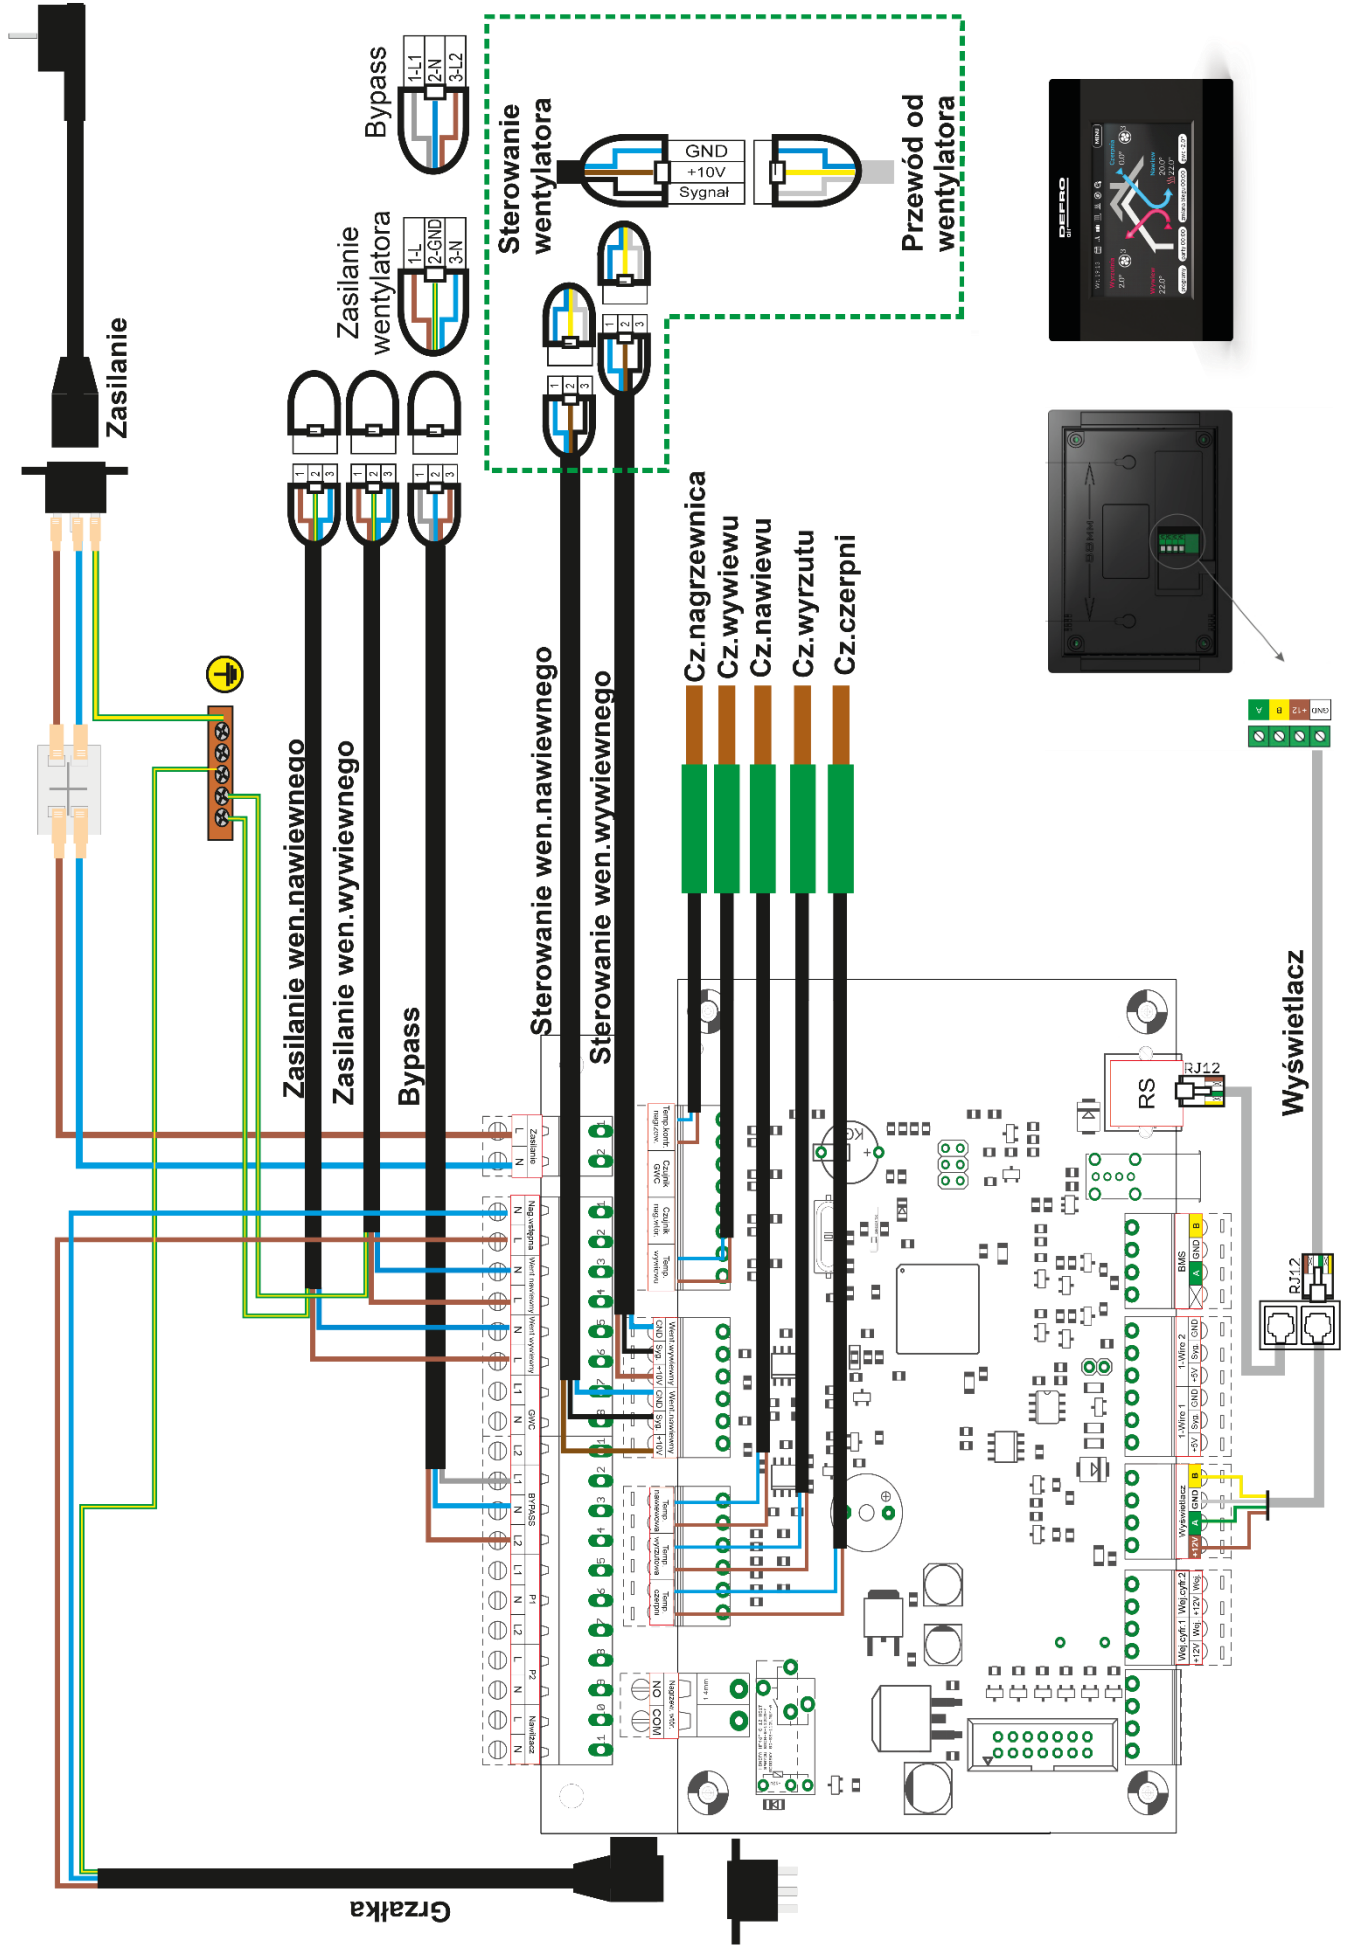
Zasilanie

Bypass
1-L1
2-N
3-L2

Zasilanie wentylatora
1-L
2-GND
3-N

Sterowanie wentylatora
GND
+10V
Sygnał

Przewód od wentylatora

1 2 3

Zasilanie wen.nawiewnego
Zasilanie wen.wywiewnego
Bypass
Sterowanie wen.nawiewnego
Sterowanie wen.wywiewnego

Cz.nagrzewnica
Cz.wywiewu
Cz.nawiewu
Cz.wyrzutu
Cz.czerpni

Wyświetlacz

DEFRO

RS
RJ12
RJ12

A B +12 GND

Zasilanie L N
Nag.wstępna N L
Went.nawiewny N L
Went.wywiewny N L
GWC L1 N L2
BYPASS L1 N L2
P1 L N
P2 L N
Nawilżacz L N

Temp.kontr. nagrzew.
Czujnik GWC
Czujnik nag.wtór.
Temp. wywiewu
Went.wywiewny GND Syg +10V
Went.nawiewny GND Syg +10V
Temp. nawiewu
Temp. wyrzutu
Temp. czerpni
Nagrzew. wtór. NO COM

BMS B GND A
1-Wire 2 GND Syg +5V
1-Wire 1 GND Syg +5V
Wyświetlacz B GND A +12V
Wej.cyfr.2 Wej. +12V
Wej.cyfr.1 Wej. +12V

Grzałka